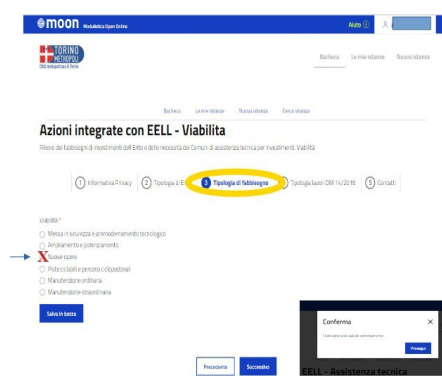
moon Modulistica Open Online

Aiuto

TORINO METROPOLI
Città metropolitana di Torino

Bacheca Le mie istanze Nuova istanza

Bacheca Le mie istanze Nuova istanza Cerca istanza

Azioni integrate con EELL - Viabilita

Rilievo dei fabbisogni di investimenti dell'Ente e delle necessità dei Comuni di assistenza tecnica per investimenti. Viabilità

1 Informativa Privacy 2 Tipologia di E 3 Tipologia di fabbisogno 4 Tipologia lavori DM 14/2018 5 Contatti

Viabilità *
Messa in sicurezza e ammodernamento tecnologico
Ampliamento e potenziamento
X Nuove opere
Piste ciclabili e percorsi ciclopedonali
Manutenzione ordinaria
Manutenzione straordinaria

Salva in bozza

Precedente Successivo

Conferma
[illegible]
Prosegui

EELL - Assistenza tecnica